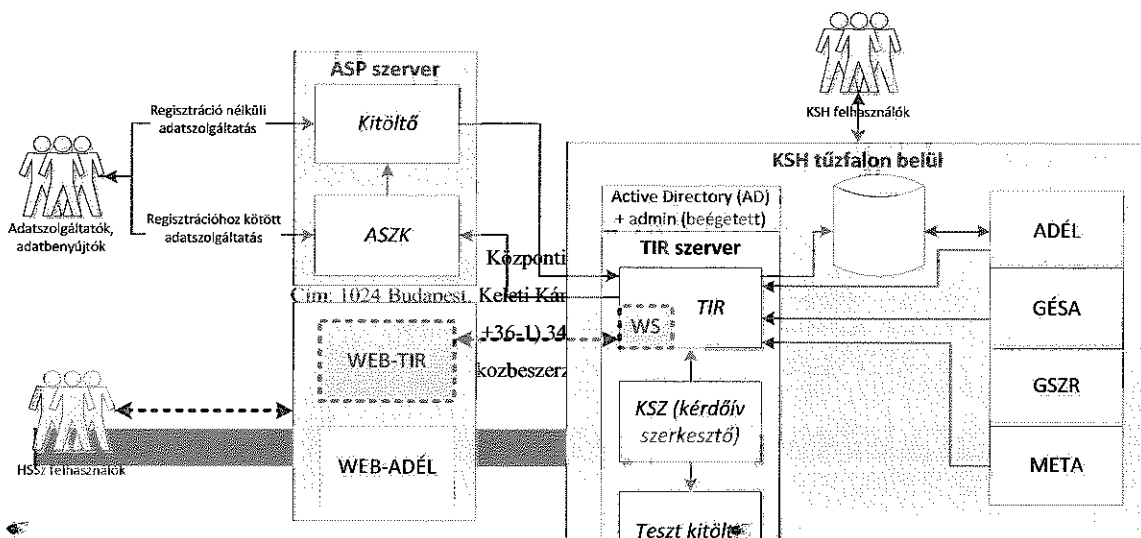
ASP szerver

KSH felhasználók

Regisztráció nélküli adatszolgáltatás

Kitöltő

KSH tűzfalon belül

Adatszolgáltatók, adatbenyújtók

Regisztrációhoz kötött adatszolgáltatás

ASZK

Active Directory (AD) + admin (beégetett)

ADÉL

TIR szerver

Központi

Cím: 1024 Budapest, Keleti Kár

TIR

GÉSA

WS

+36-1) 34

WEB-TIR

közbeszerz

GSZR

KSZ (kérdőív szerkesztő)

HSSZ felhasználók

WEB-ADÉL

META

Teszt kitöltő